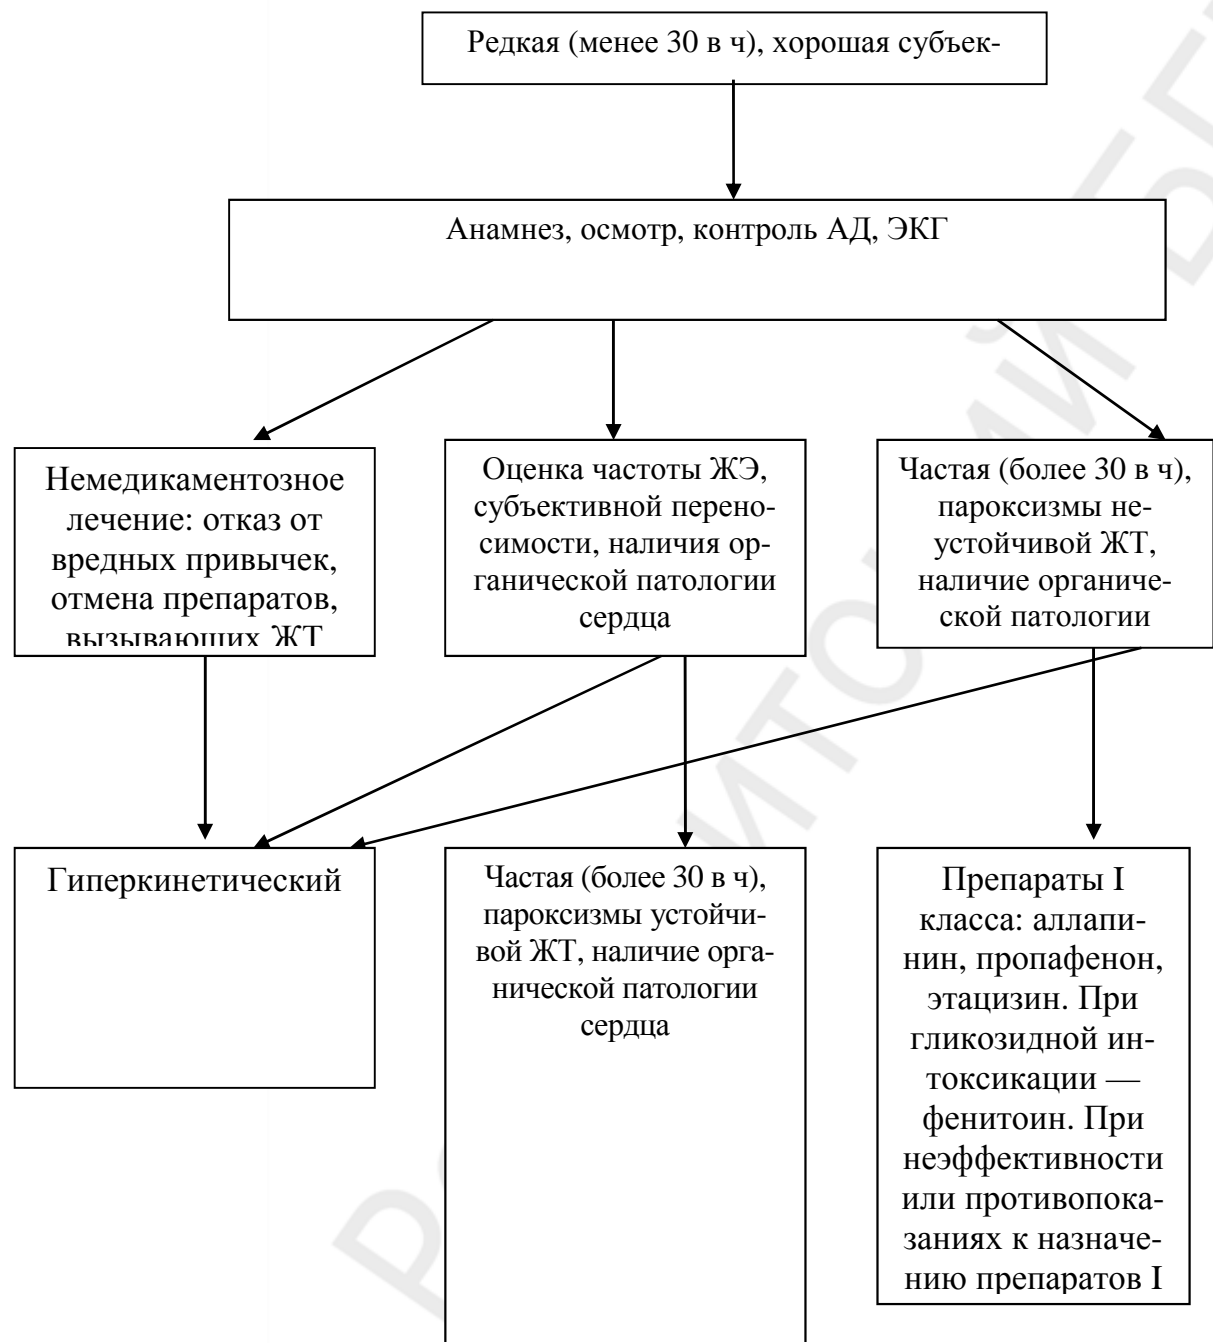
Редкая (менее 30 в ч), хорошая субъек-

Анамнез, осмотр, контроль АД, ЭКГ

Немедикаментозное лечение: отказ от вредных привычек, отмена препаратов, вызывающих ЖТ

Оценка частоты ЖЭ, субъективной переносимости, наличия органической патологии сердца

Частая (более 30 в ч), пароксизмы неустойчивой ЖТ, наличие органической патологии

Гиперкинетический

Частая (более 30 в ч), пароксизмы устойчивой ЖТ, наличие органической патологии сердца

Препараты I класса: аллапинин, пропафенон, этацизин. При гликозидной интоксикации — фенитоин. При неэффективности или противопоказаниях к назначению препаратов I